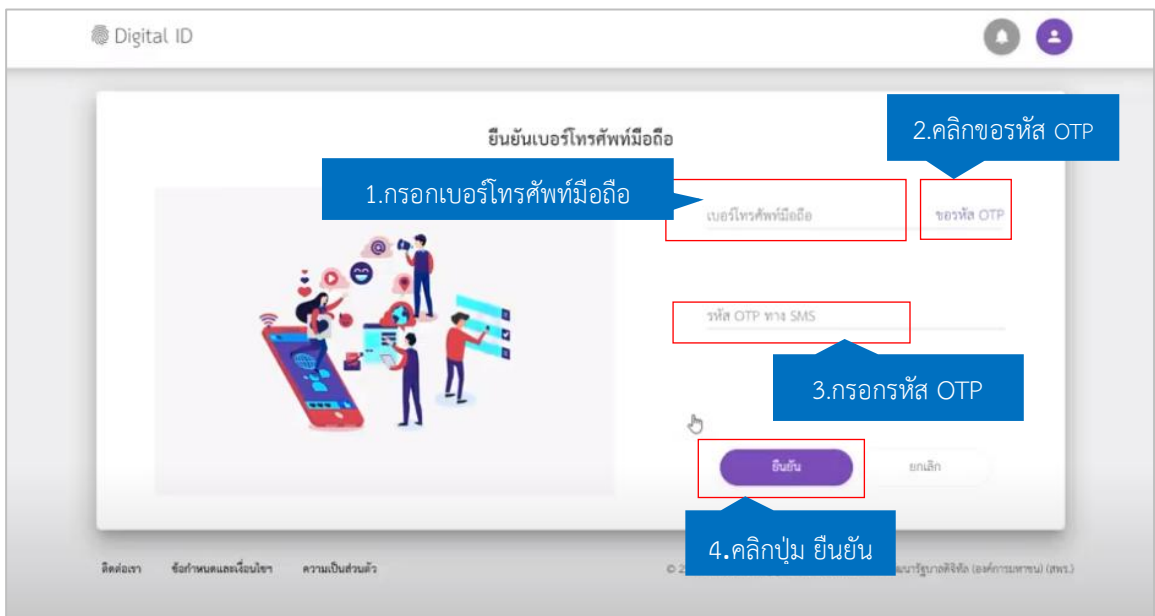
Digital ID

ยืนยันเบอร์โทรศัพท์มือถือ

2.คลิกขอรหัส OTP

1.กรอกเบอร์โทรศัพท์มือถือ

เบอร์โทรศัพท์มือถือ

ขอรหัส OTP

รหัส OTP ทาง SMS

3.กรอกรหัส OTP

ยืนยัน

ยกเลิก

4.คลิกปุ่ม ยืนยัน

ติดต่อเรา ข้อกำหนดและเงื่อนไข ความเป็นส่วนตัว

© 2 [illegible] นรัฐบาลดิจิทัล (องค์การมหาชน) (สพร.)